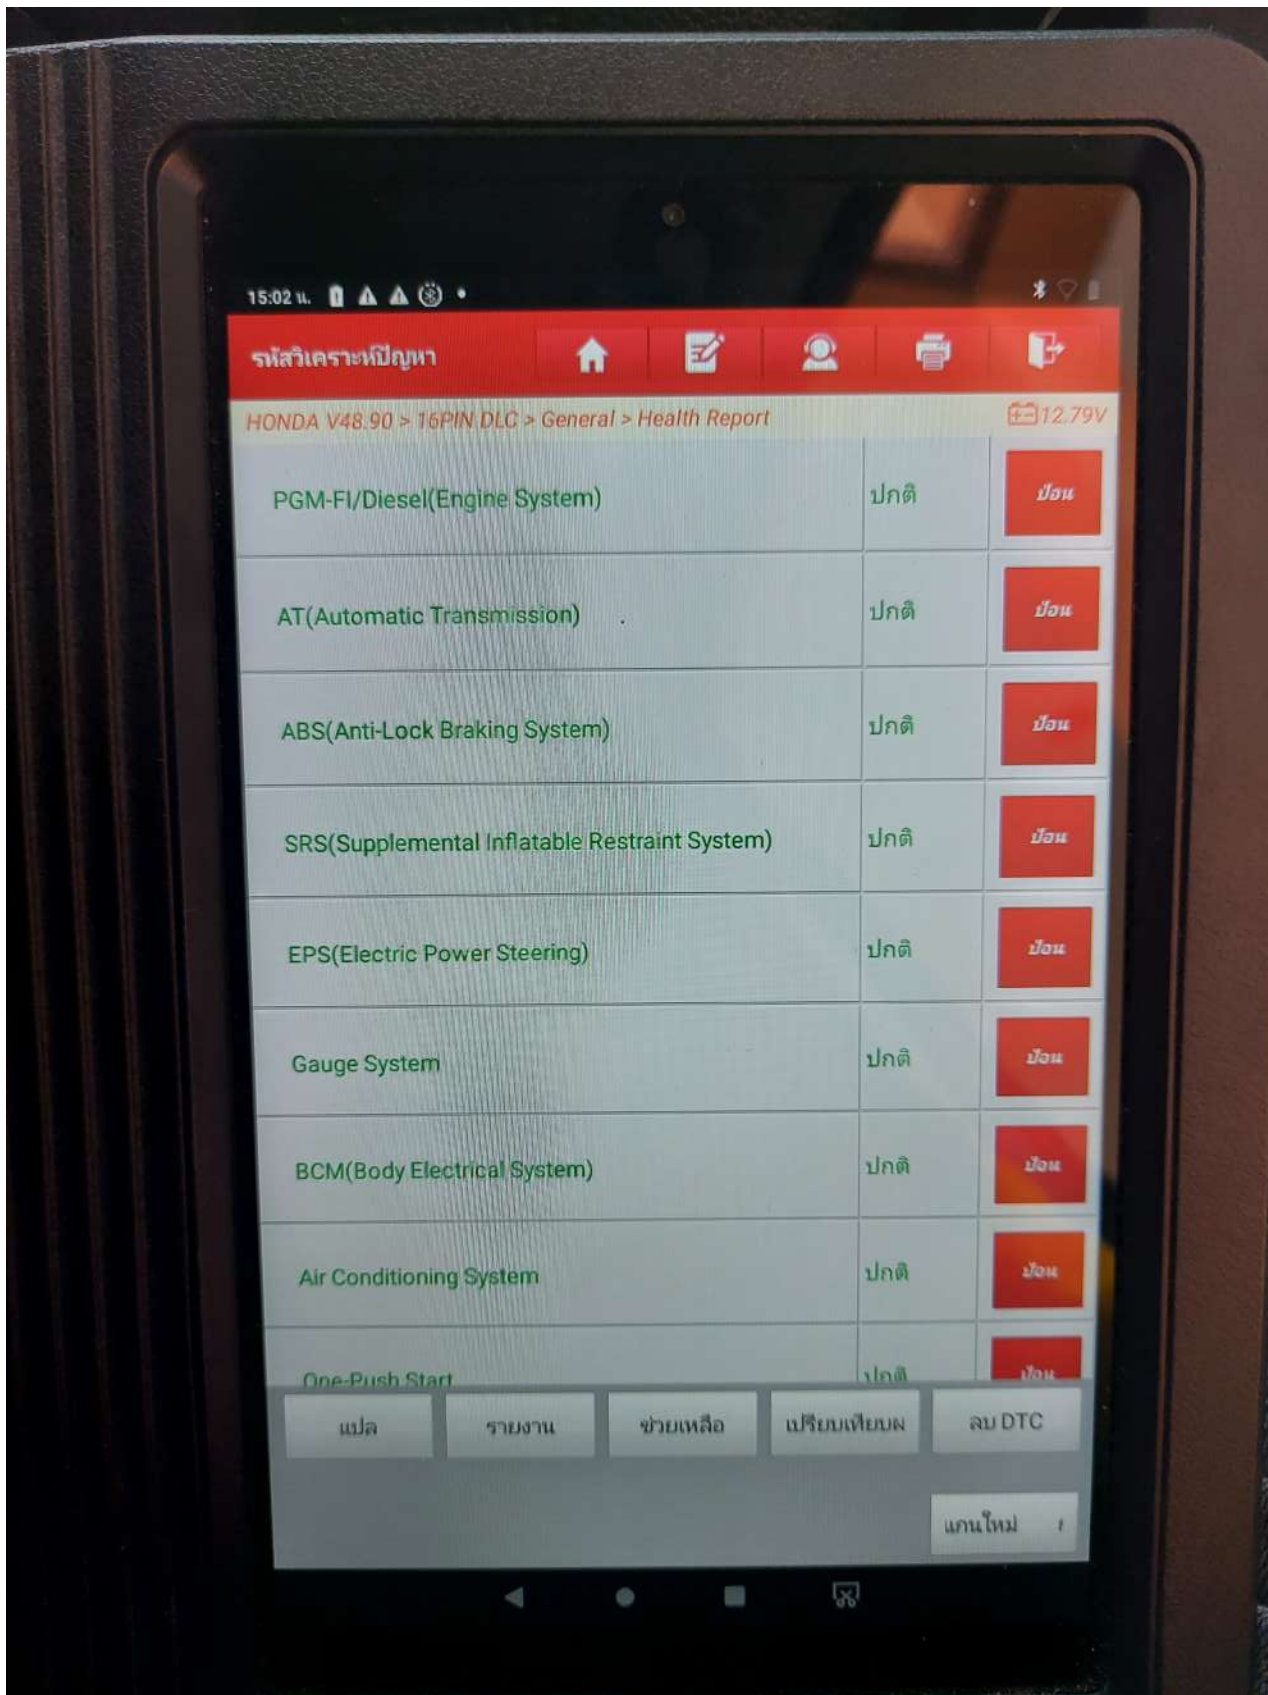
15:02 น.

รหัสวิเคราะห์ปัญหา

HONDA V48.90 > 16PIN DLC > General > Health Report

12.79V

| | | |
|---|---|---|
| PGM-FI/Diesel(Engine System) | ปกติ | ป้อน |
| AT(Automatic Transmission) | ปกติ | ป้อน |
| ABS(Anti-Lock Braking System) | ปกติ | ป้อน |
| SRS(Supplemental Inflatable Restraint System) | ปกติ | ป้อน |
| EPS(Electric Power Steering) | ปกติ | ป้อน |
| Gauge System | ปกติ | ป้อน |
| BCM(Body Electrical System) | ปกติ | ป้อน |
| Air Conditioning System | ปกติ | ป้อน |
| One-Push Start | ปกติ | ป้อน |

แปล

รายงาน

ช่วยเหลือ

เปรียบเทียบ

ลบ DTC

แกนใหม่